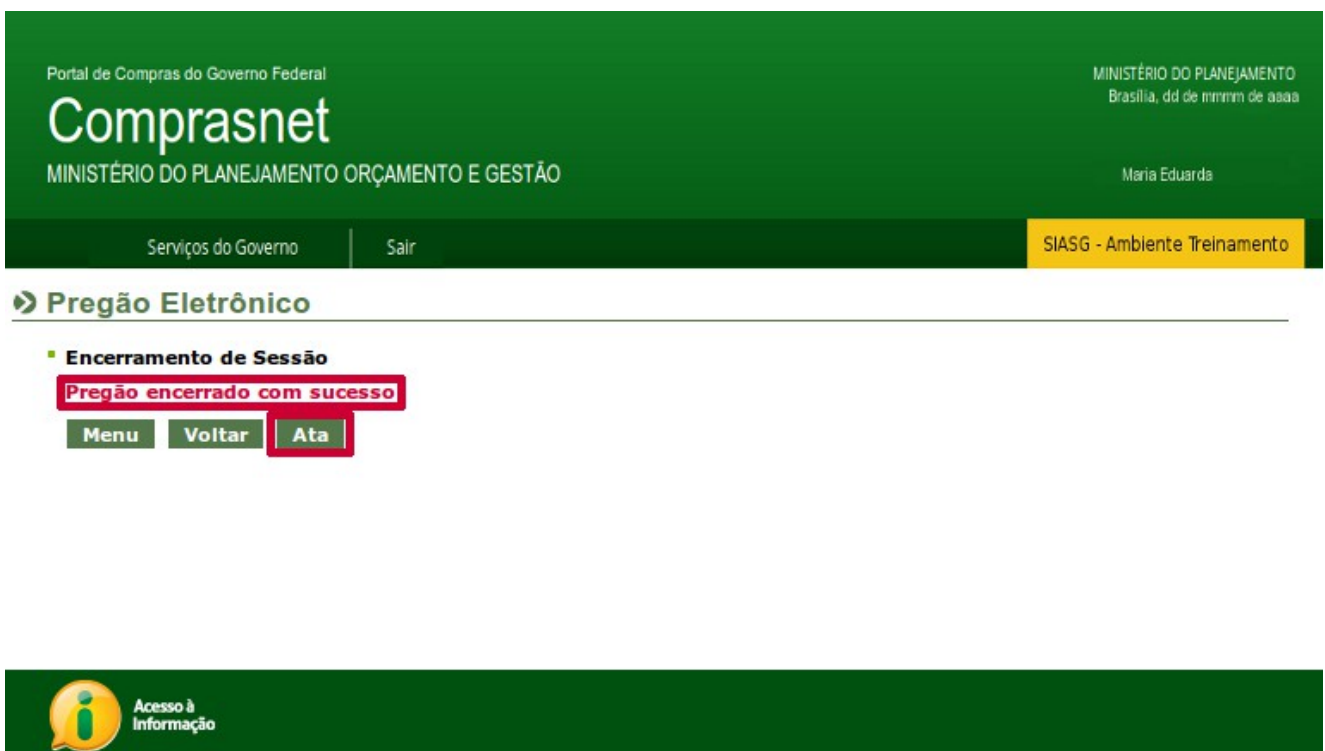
Portal de Compras do Governo Federal

Comprasnet

MINISTÉRIO DO PLANEJAMENTO ORÇAMENTO E GESTÃO

MINISTÉRIO DO PLANEJAMENTO
Brasília, dd de mmmm de aaaa

Maria Eduarda

Serviços do Governo | Sair

SIASG - Ambiente Treinamento

Pregão Eletrônico

Encerramento de Sessão

Pregão encerrado com sucesso

Menu Voltar Ata

Acesso à Informação